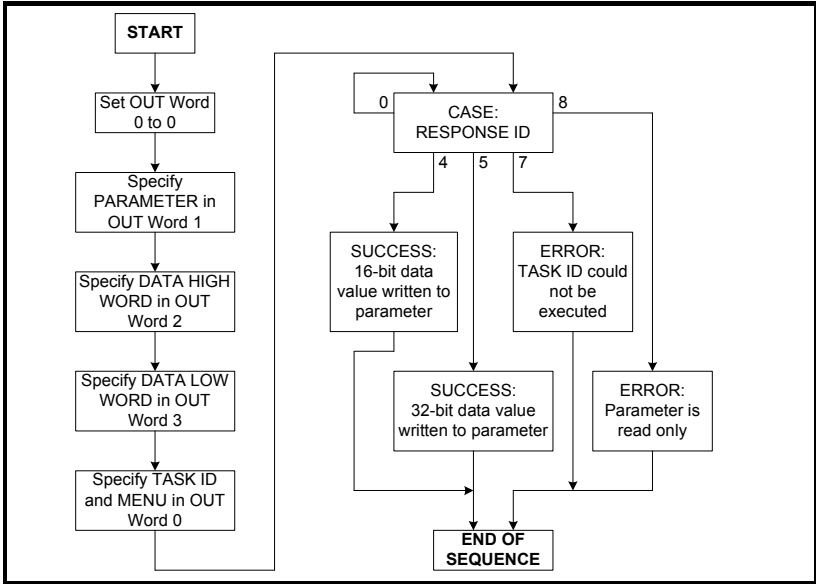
START

Set OUT Word 0 to 0

Specify PARAMETER in OUT Word 1

Specify DATA HIGH WORD in OUT Word 2

Specify DATA LOW WORD in OUT Word 3

Specify TASK ID and MENU in OUT Word 0

0

CASE: RESPONSE ID

8

4

5

7

SUCCESS: 16-bit data value written to parameter

ERROR: TASK ID could not be executed

SUCCESS: 32-bit data value written to parameter

ERROR: Parameter is read only

END OF SEQUENCE